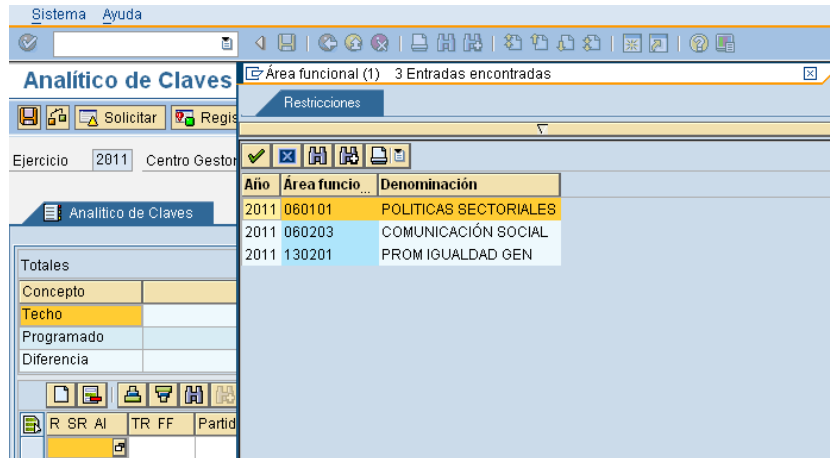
Sistema Ayuda

Analítico de Claves

Solicitar Regis

Ejercicio 2011 Centro Gestor

Analitico de Claves

Totales

Concepto

Techo

Programado

Diferencia

R SR AI TR FF Partid

Área funcional (1) 3 Entradas encontradas

Restricciones

| Año | Área funcio | Denominación |
|---|---|---|
| 2011 | 060101 | POLITICAS SECTORIALES |
| 2011 | 060203 | COMUNICACIÓN SOCIAL |
| 2011 | 130201 | PROM IGUALDAD GEN |